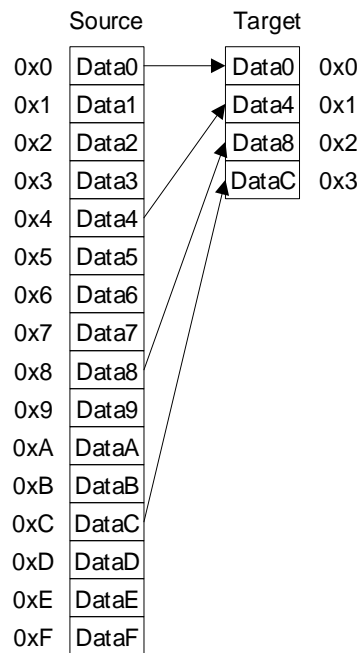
Source

Target

| | Source |
|---|---|
| 0x0 | Data0 |
| 0x1 | Data1 |
| 0x2 | Data2 |
| 0x3 | Data3 |
| 0x4 | Data4 |
| 0x5 | Data5 |
| 0x6 | Data6 |
| 0x7 | Data7 |
| 0x8 | Data8 |
| 0x9 | Data9 |
| 0xA | DataA |
| 0xB | DataB |
| 0xC | DataC |
| 0xD | DataD |
| 0xE | DataE |
| 0xF | DataF |

| Target | |
|---|---|
| Data0 | 0x0 |
| Data4 | 0x1 |
| Data8 | 0x2 |
| DataC | 0x3 |